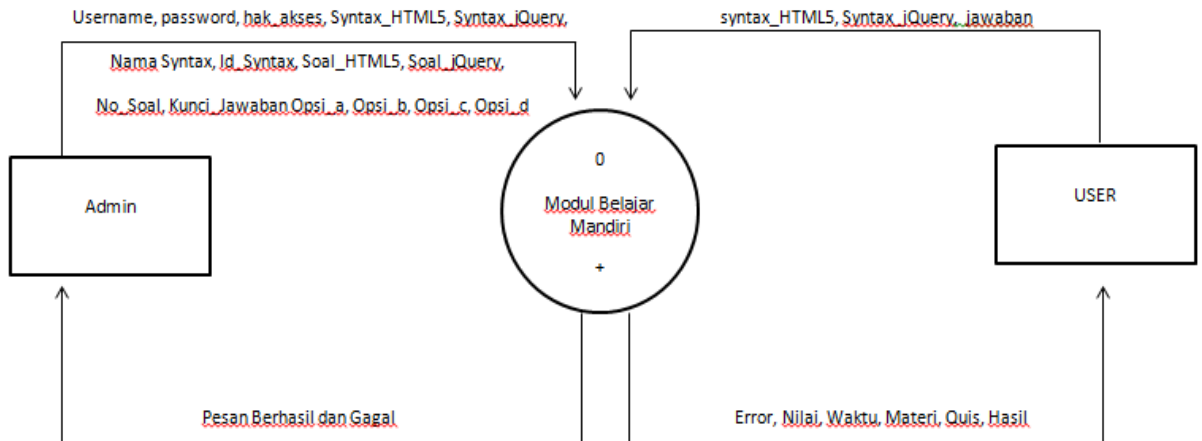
Username, password, hak_akses, Syntax_HTML5, Syntax_jQuery,

Nama Syntax, Id_Syntax, Soal_HTML5, Soal_jQuery,

No_Soal, Kunci_Jawaban Opsi_a, Opsi_b, Opsi_c, Opsi_d

syntax_HTML5, Syntax_jQuery, jawaban

Admin

0

Modul Belajar Mandiri

+

USER

Pesan Berhasil dan Gagal

Error, Nilai, Waktu, Materi, Quis, Hasil